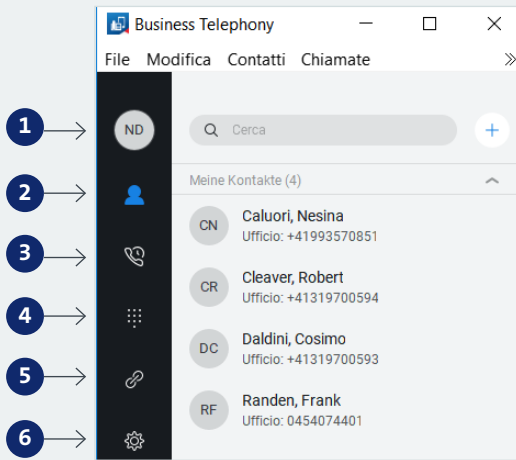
Business Telephony

File Modifica Contatti Chiamate »

1
2
3
4
5
6

ND

Cerca

+

Meine Kontakte (4)

CN Caluori, Nesina
Ufficio: +41993570851

CR Cleaver, Robert
Ufficio: +41319700594

DC Daldini, Cosimo
Ufficio: +41319700593

RF Randen, Frank
Ufficio: 0454074401